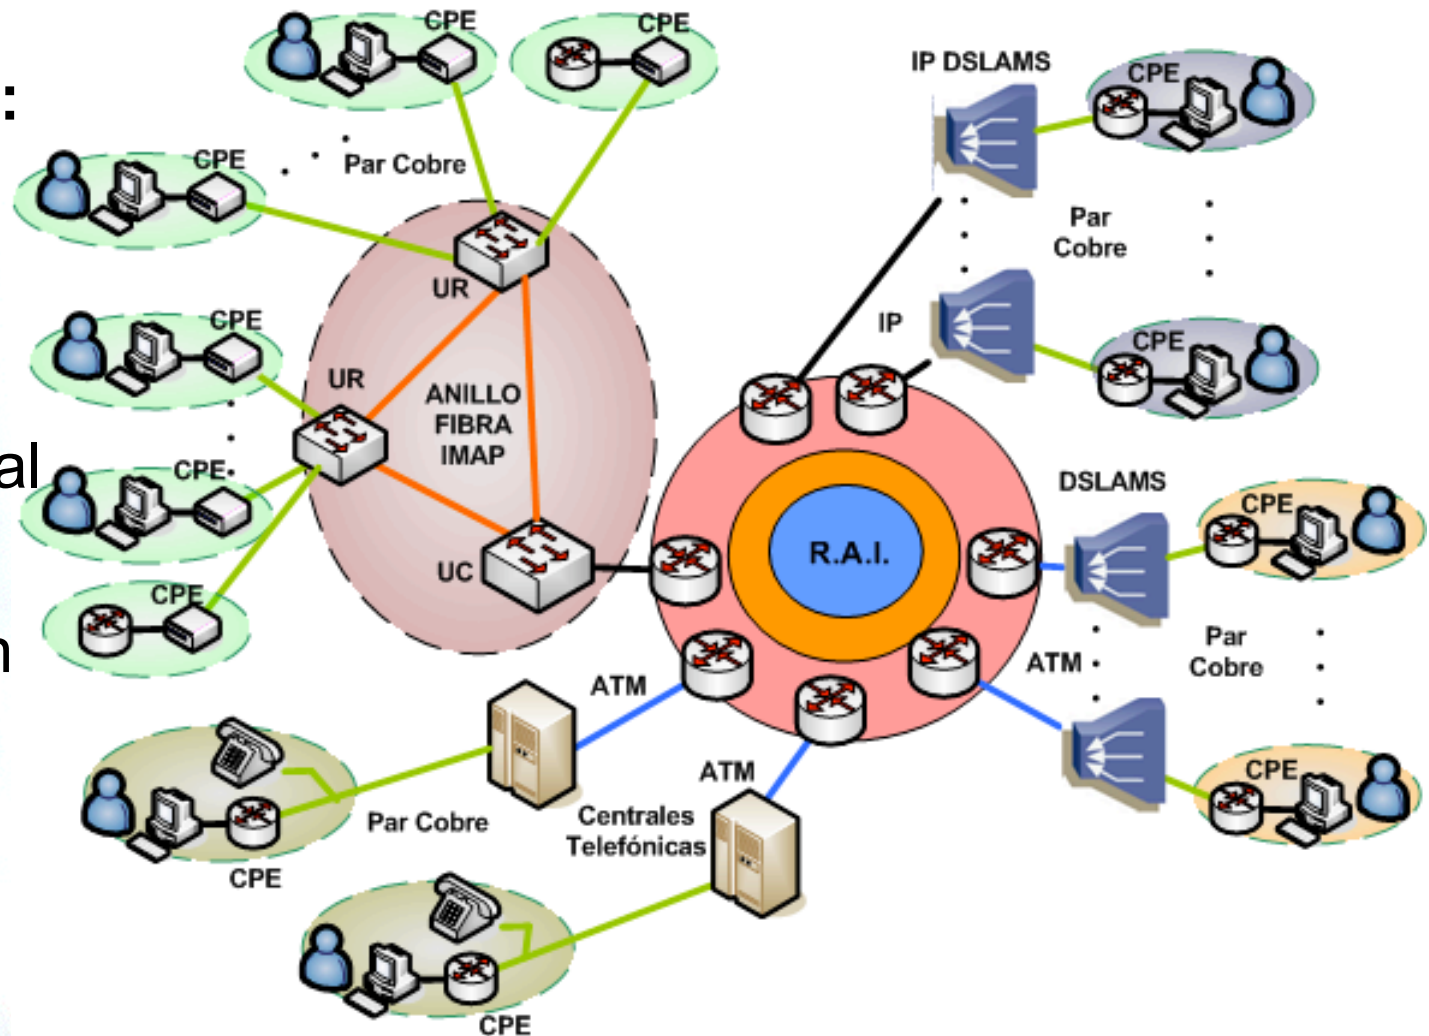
:

al

n

CPE

CPE

CPE

Par Cobre

UR

CPE

UR

ANILLO FIBRA IMAP

CPE

CPE

UC

IP DSLAMS

CPE

Par Cobre

IP

CPE

R.A.I.

DSLAMS

CPE

Par Cobre

ATM

CPE

ATM

ATM

Par Cobre

Centrales Telefónicas

CPE

CPE